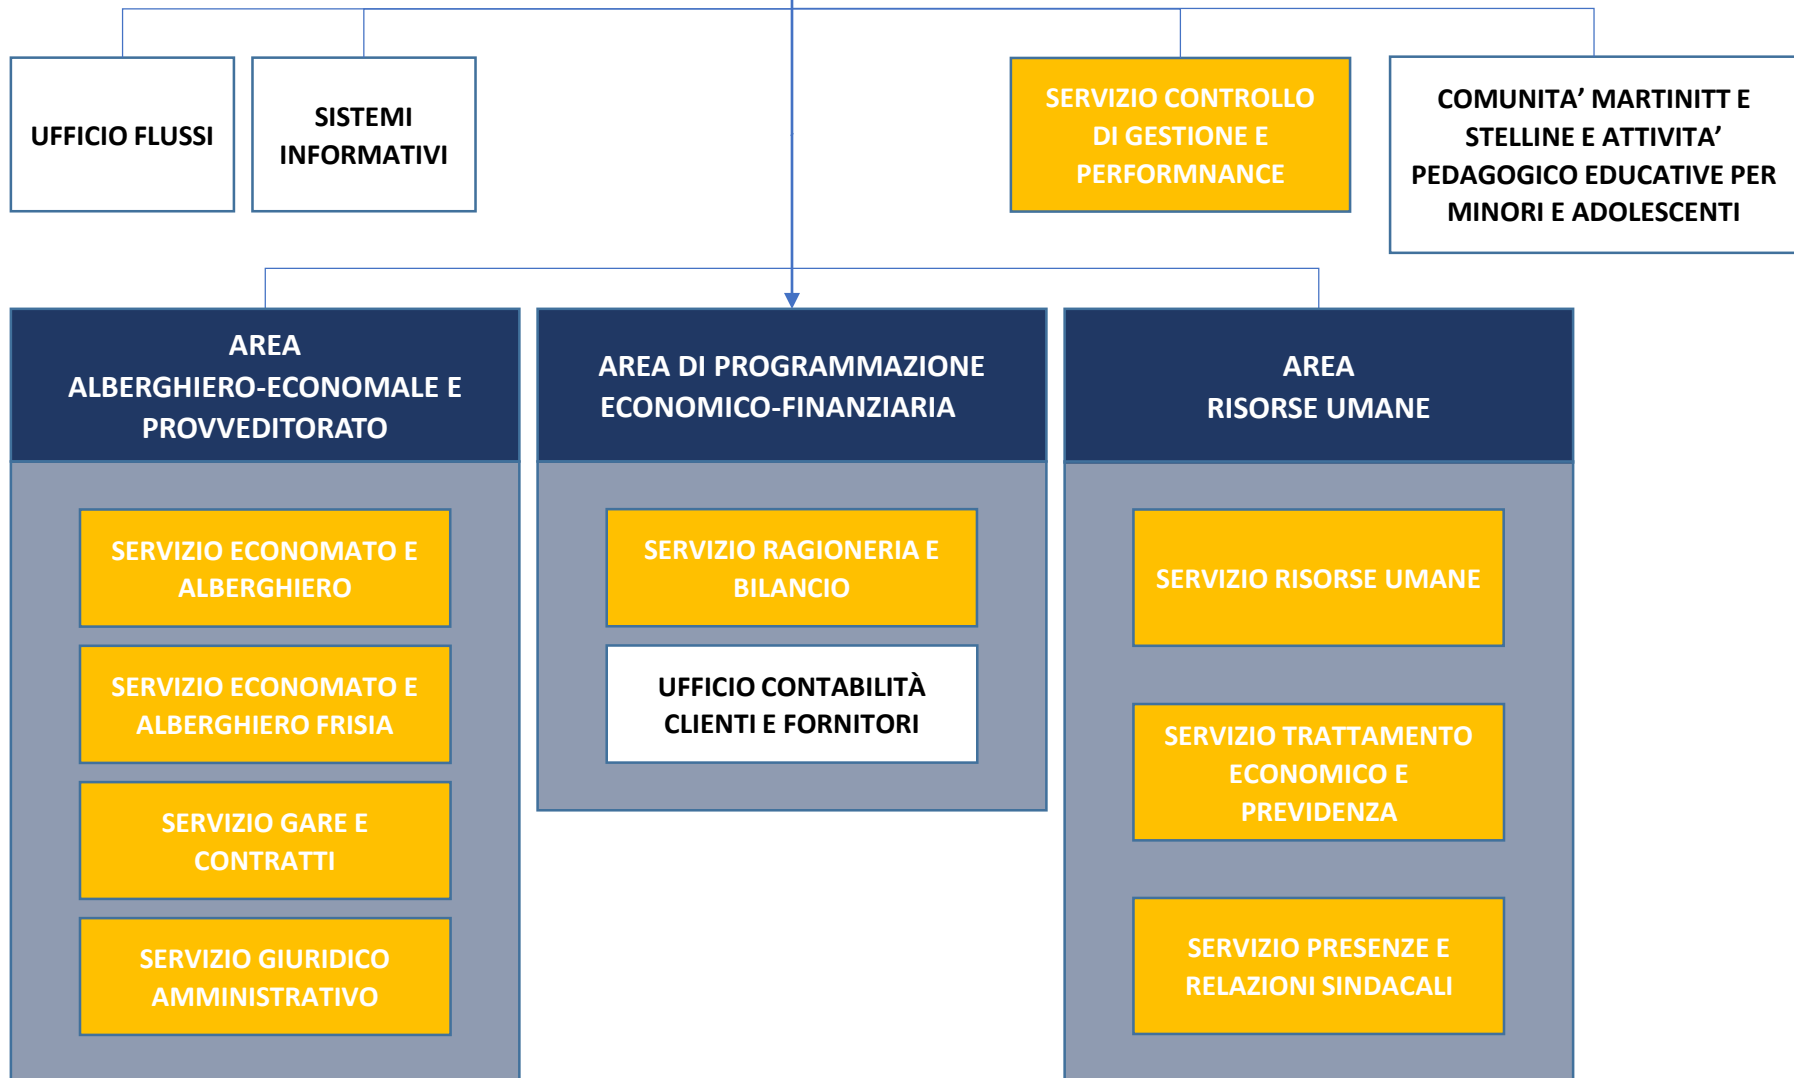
UFFICIO FLUSSI

SISTEMI INFORMATIVI

SERVIZIO CONTROLLO DI GESTIONE E PERFORMNANCE

COMUNITA' MARTINITT E STELLINE E ATTIVITA' PEDAGOGICO EDUCATIVE PER MINORI E ADOLESCENTI

AREA ALBERGHIERO-ECONOMALE E PROVVEDITORATO

SERVIZIO ECONOMATO E ALBERGHIERO

SERVIZIO ECONOMATO E ALBERGHIERO FRISIA

SERVIZIO GARE E CONTRATTI

SERVIZIO GIURIDICO AMMINISTRATIVO

AREA DI PROGRAMMAZIONE ECONOMICO-FINANZIARIA

SERVIZIO RAGIONERIA E BILANCIO

UFFICIO CONTABILITÀ CLIENTI E FORNITORI

AREA RISORSE UMANE

SERVIZIO RISORSE UMANE

SERVIZIO TRATTAMENTO ECONOMICO E PREVIDENZA

SERVIZIO PRESENZE E RELAZIONI SINDACALI